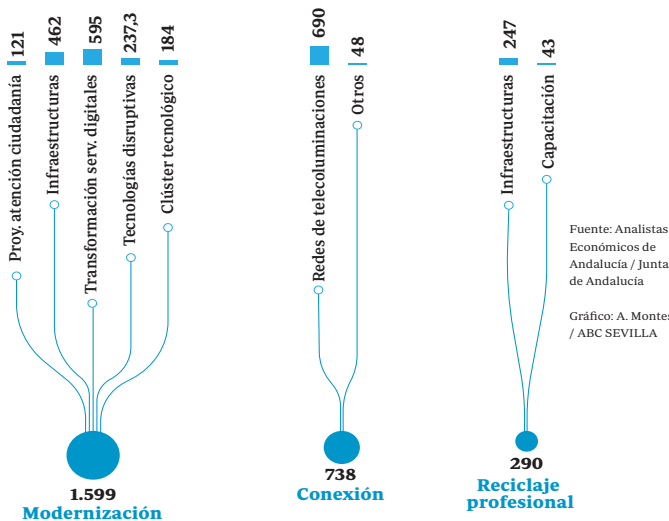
121
Proy. atención ciudadanía
462
Infraestructuras
595
Transformación serv. digitales
237,3
Tecnologías disruptivas
184
Clúster tecnológico
1.599
Modernización

690
Redes de telecoluminaciones
48
Otros
738
Conexión

247
Infraestructuras
43
Capacitación
290
Reciclaje profesional

Fuente: Analistas Económicos de Andalucía / Junta de Andalucía

Gráfico: A. Montes / ABC SEVILLA